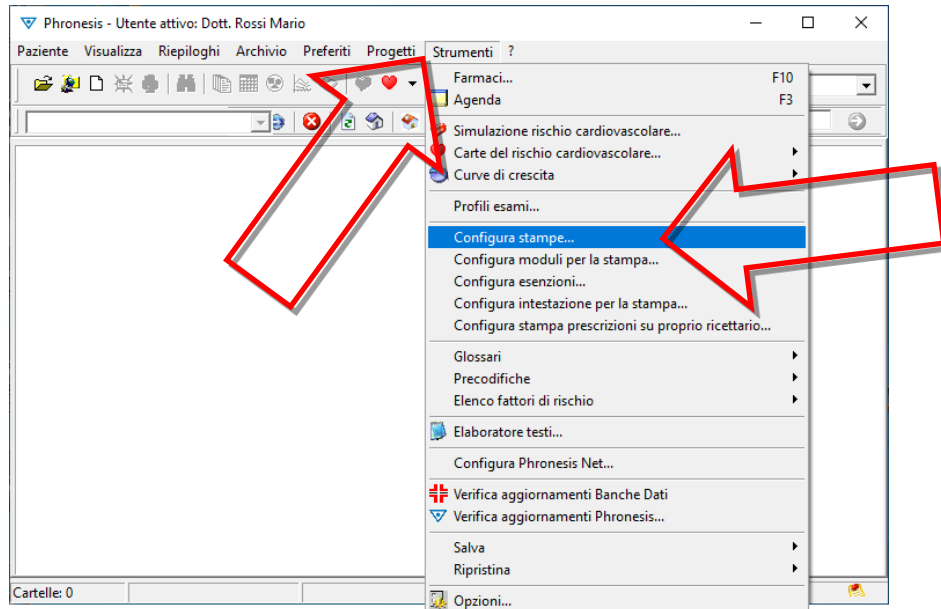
Phronesis - Utente attivo: Dott. Rossi Mario

Paziente Visualizza Riepiloghi Archivio Preferiti Progetti Strumenti ?

Farmaci... F10
Agenda F3
Simulazione rischio cardiovascolare...
Carte del rischio cardiovascolare...
Curve di crescita
Profili esami...
Configura stampe...
Configura moduli per la stampa...
Configura esenzioni...
Configura intestazione per la stampa...
Configura stampa prescrizioni su proprio ricettario...
Glossari
Precodifiche
Elenco fattori di rischio
Elaboratore testi...
Configura Phronesis Net...
Verifica aggiornamenti Banche Dati
Verifica aggiornamenti Phronesis...
Salva
Ripristina
Opzioni...

Cartelle: 0